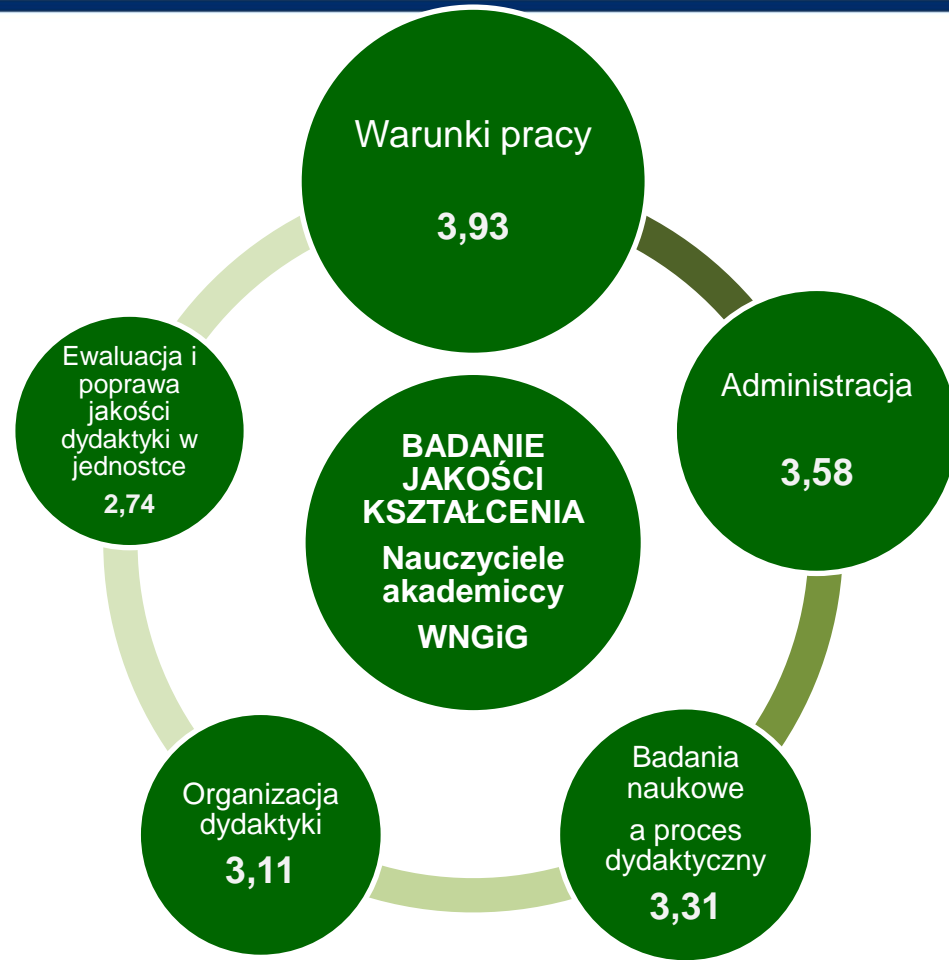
BADANIE JAKOŚCI KSZTAŁCENIA
Nauczyciele akademiccy
WNGiG

Warunki pracy
3,93

Administracja
3,58

Badania naukowe
a proces dydaktyczny
3,31

Organizacja dydaktyki
3,11

Ewaluacja i poprawa jakości dydaktyki w jednostce
2,74